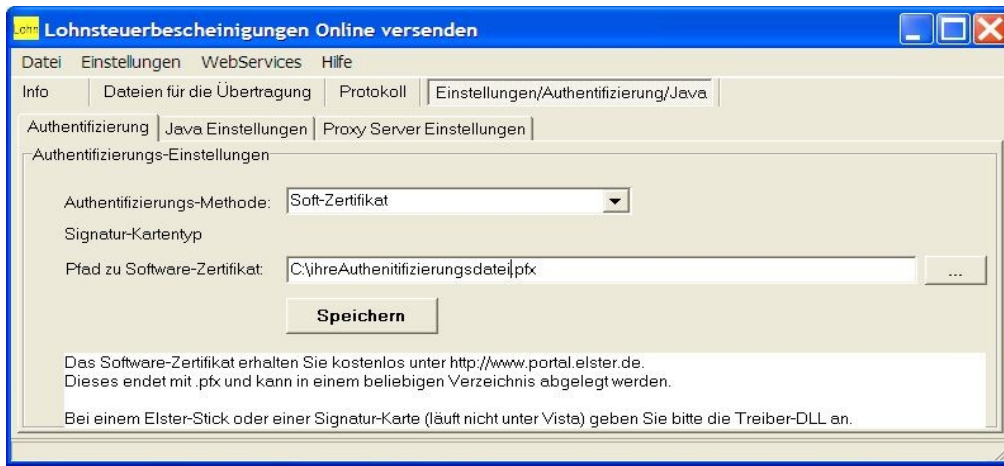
Lohn Lohnsteuerbescheinigungen Online versenden

Datei Einstellungen WebServices Hilfe

Info | Dateien für die Übertragung | Protokoll | Einstellungen/Authentifizierung/Java

Authentifizierung | Java Einstellungen | Proxy Server Einstellungen

Authentifizierungs-Einstellungen

Authentifizierungs-Methode: Soft-Zertifikat

Signatur-Kartentyp

Pfad zu Software-Zertifikat: C:\ihreAuthenitifizierungsdatei.pfx ...

Speichern

Das Software-Zertifikat erhalten Sie kostenlos unter http://www.portal.elster.de.
Dieses endet mit .pfx und kann in einem beliebigen Verzeichnis abgelegt werden.

Bei einem Elster-Stick oder einer Signatur-Karte (läuft nicht unter Vista) geben Sie bitte die Treiber-DLL an.